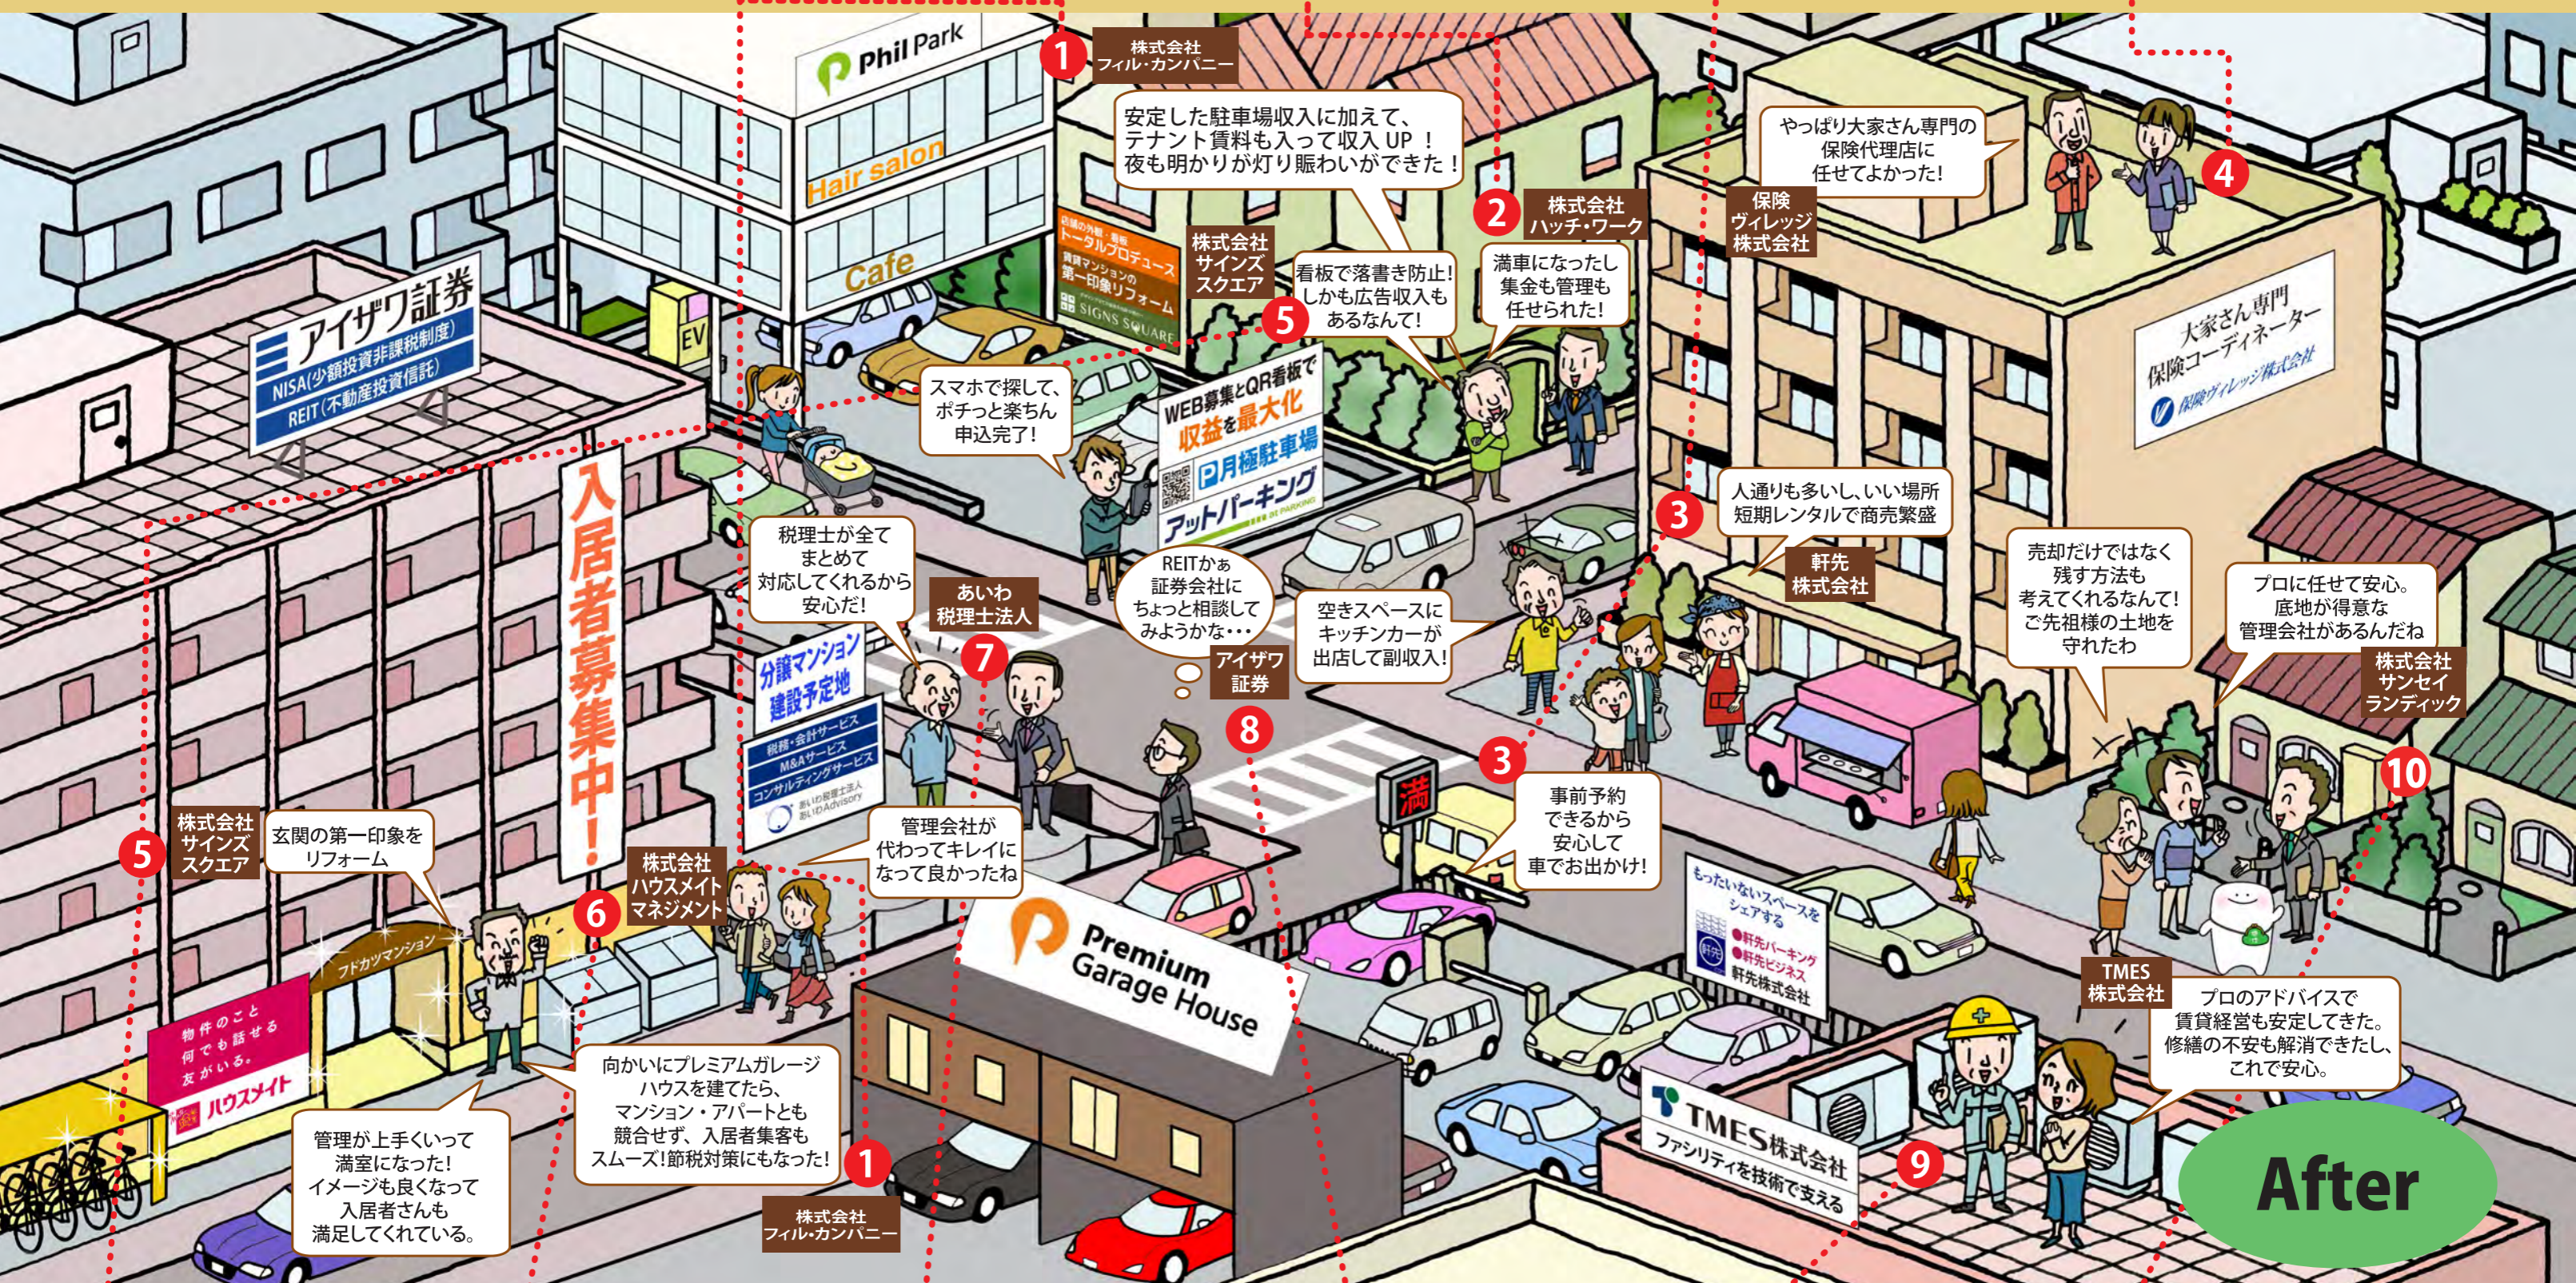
Phil Park

Hair salon

Cafe

EV

1 株式会社 フィル・カンパニー

安定した駐車場収入に加えて、テナント賃料も入って収入 UP ！夜も明かりが灯り賑わいができた！

2 株式会社 ハッチ・ワーク

満車になったし集金も管理も任せられた！

やっぱり大家さん専門の保険代理店に任せてよかった！

4

保険ヴィレッジ株式会社

大家さん専門 保険コーディネーター 保険ヴィレッジ株式会社

店舗の内装・看板 トータルプロデュース 賃貸マンションの第一印象リフォーム SIGNS SQUARE

株式会社 サインズ スクエア

5 看板で落書き防止！しかも広告収入もあるなんて！

アイザワ証券 NISA(少額投資非課税制度) REIT(不動産投資信託)

スマホで探して、ポチッと楽ちん申込完了！

WEB募集とQR看板で 収益を最大化 P月極駐車場 アットパーキング

3 人通りも多いし、いい場所 短期レンタルで商売繁盛

軒先株式会社

入居者募集中！

税理士が全てまとめて対応してくれるから安心だ！

あいわ 税理士法人

7

REITかぁ 証券会社にちょっと相談してみようかな・・・

アイザワ証券

8

空きスペースにキッチンカーが出店して副収入！

売却だけではなく残す方法も考えてくれるなんて！ご先祖様の土地を守れたわ

プロに任せて安心。底地が得意な管理会社があるんだね

株式会社 サンセイ ランディック

10

分譲マンション 建設予定地

税務・会計サービス M&Aサービス コンサルティングサービス あいわ税理士法人 aiwa Advisory

満

3 事前予約できるから安心して車でお出かけ！

5 株式会社 サインズ スクエア

玄関の第一印象をリフォーム

6 株式会社 ハウスメイト マネジメント

管理会社が代わってキレイになって良かったね

フドカツマンション

物件のこと何でも話せる友がいる。 ハウスメイト

Premium Garage House

もったいないスペースをシェアする 軒先パーキング 軒先ビジネス 軒先株式会社

TMES 株式会社

プロのアドバイスで賃貸経営も安定してきた。修繕の不安も解消できたし、これで安心。

向かいにプレミアムガレージハウスを建てたら、マンション・アパートとも競合せず、入居者集客もスムーズ！節税対策にもなった！

管理が上手くいって満室になった！イメージも良くなって入居者さんも満足してくれている。

1 株式会社 フィル・カンパニー

TMES株式会社 ファシリティを技術で支える

9

After